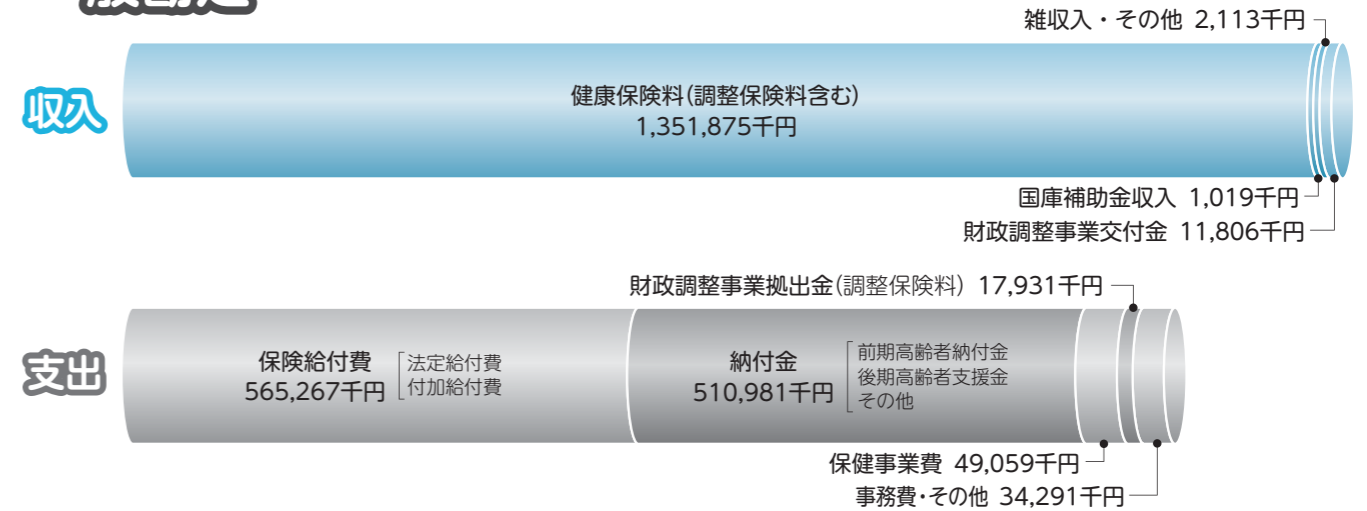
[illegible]

雑収入・その他 2,113千円

収入

健康保険料（調整保険料含む）
1,351,875千円

国庫補助金収入 1,019千円

財政調整事業交付金 11,806千円

財政調整事業拠出金（調整保険料） 17,931千円

支出

保険給付費
565,267千円

法定給付費
付加給付費

納付金
510,981千円

前期高齢者納付金
後期高齢者支援金
その他

保健事業費 49,059千円

事務費・その他 34,291千円